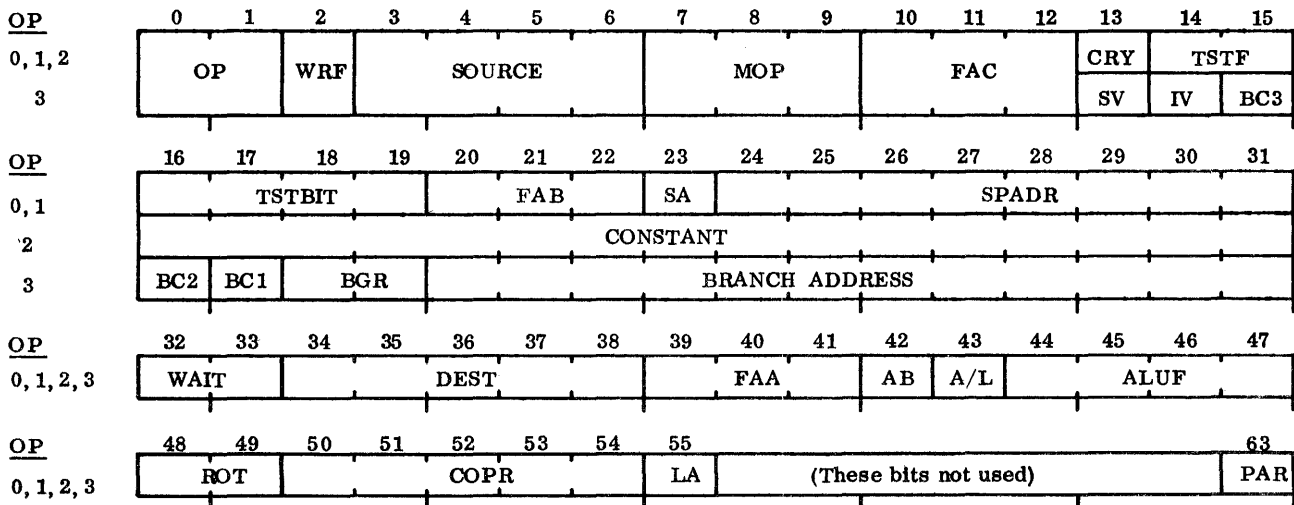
OP 0 1 2 3 4 5 6 7 8 9 10 11 12 13 14 15

0, 1, 2

3

| OP | WRF | SOURCE | MOP | FAC | CRY | TSTF | |
|---|---|---|---|---|---|---|---|
| | | | | | SV | IV | BC3 |

OP 16 17 18 19 20 21 22 23 24 25 26 27 28 29 30 31

0, 1

2

3

| TSTBIT | | | FAB | SA | SPADR |
|---|---|---|---|---|---|
| CONSTANT | | | | | |
| BC2 | BC1 | BGR | BRANCH ADDRESS | | |

OP 32 33 34 35 36 37 38 39 40 41 42 43 44 45 46 47

0, 1, 2, 3

| WAIT | DEST | FAA | AB | A/L | ALUF |
|---|---|---|---|---|---|

OP 48 49 50 51 52 53 54 55 63

0, 1, 2, 3

| ROT | COPR | LA | (These bits not used) | PAR |
|---|---|---|---|---|